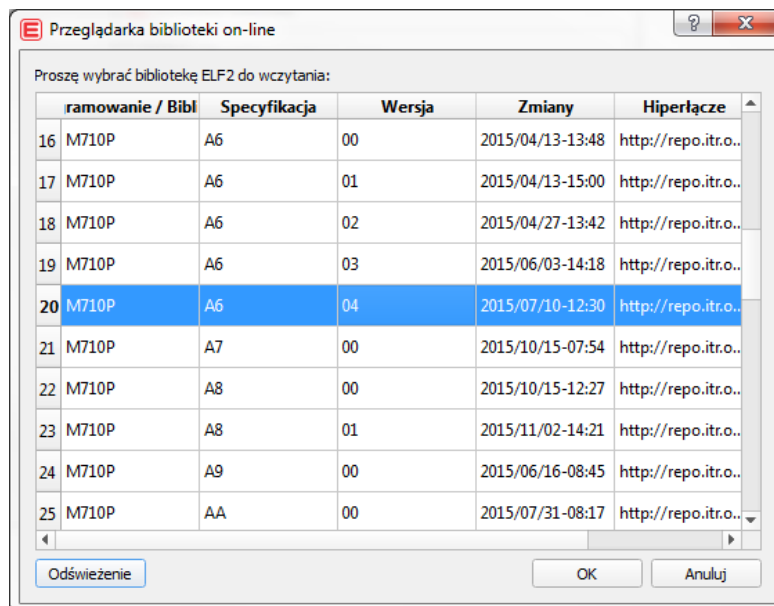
Przeglądarka biblioteki on-line

?

X

Proszę wybrać bibliotekę ELF2 do wczytania:

| | ramowanie / Bibl | Specyfikacja | Wersja | Zmiany | Hiperłącze |
|---|---|---|---|---|---|
| 16 | M710P | A6 | 00 | 2015/04/13-13:48 | http://repo.itr.o.. |
| 17 | M710P | A6 | 01 | 2015/04/13-15:00 | http://repo.itr.o.. |
| 18 | M710P | A6 | 02 | 2015/04/27-13:42 | http://repo.itr.o.. |
| 19 | M710P | A6 | 03 | 2015/06/03-14:18 | http://repo.itr.o.. |
| 20 | M710P | A6 | 04 | 2015/07/10-12:30 | http://repo.itr.o.. |
| 21 | M710P | A7 | 00 | 2015/10/15-07:54 | http://repo.itr.o.. |
| 22 | M710P | A8 | 00 | 2015/10/15-12:27 | http://repo.itr.o.. |
| 23 | M710P | A8 | 01 | 2015/11/02-14:21 | http://repo.itr.o.. |
| 24 | M710P | A9 | 00 | 2015/06/16-08:45 | http://repo.itr.o.. |
| 25 | M710P | AA | 00 | 2015/07/31-08:17 | http://repo.itr.o.. |

Odświeżenie

OK

Anuluj